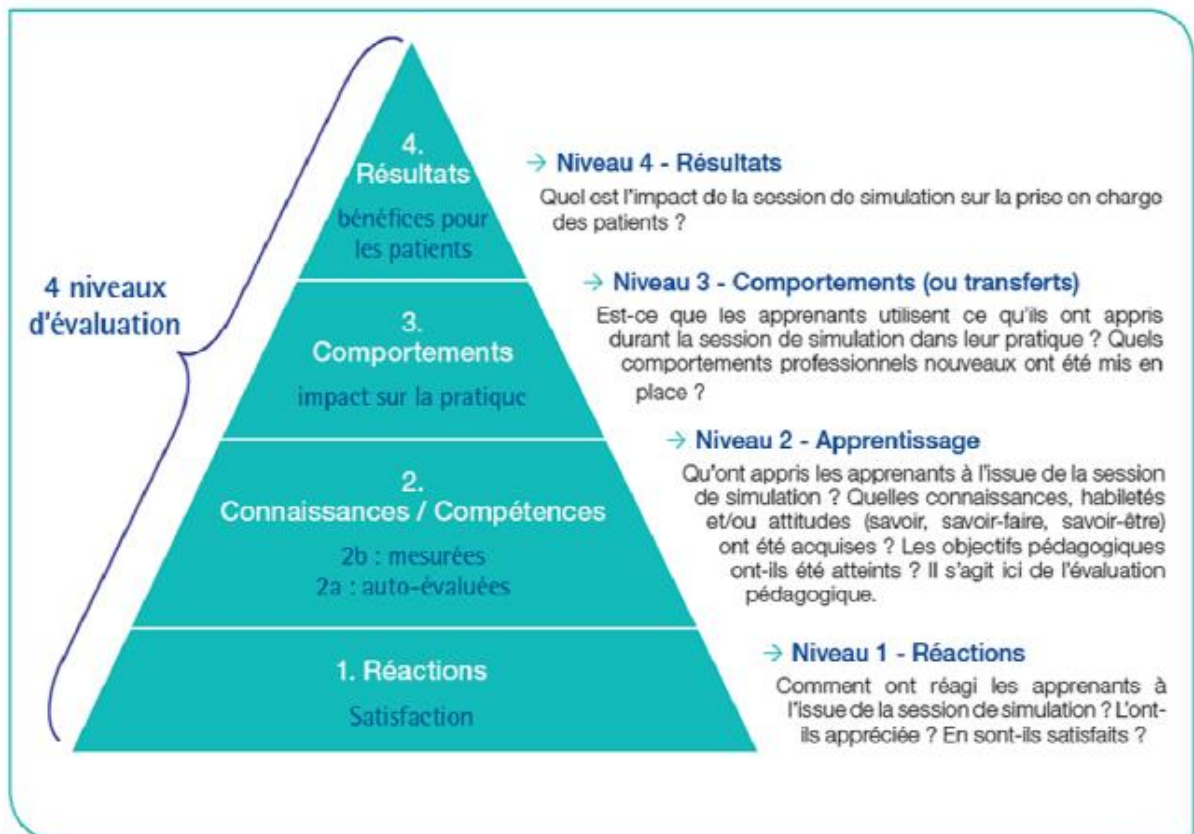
4 niveaux d'évaluation

4.
Résultats
bénéfices pour les patients

3.
Comportements
impact sur la pratique

2.
Connaissances / Compétences
2b : mesurées
2a : auto-évaluées

1. Réactions
Satisfaction

→ Niveau 4 - Résultats
Quel est l'impact de la session de simulation sur la prise en charge des patients ?

→ Niveau 3 - Comportements (ou transferts)
Est-ce que les apprenants utilisent ce qu'ils ont appris durant la session de simulation dans leur pratique ? Quels comportements professionnels nouveaux ont été mis en place ?

→ Niveau 2 - Apprentissage
Qu'ont appris les apprenants à l'issue de la session de simulation ? Quelles connaissances, habiletés et/ou attitudes (savoir, savoir-faire, savoir-être) ont été acquises ? Les objectifs pédagogiques ont-ils été atteints ? Il s'agit ici de l'évaluation pédagogique.

→ Niveau 1 - Réactions
Comment ont réagi les apprenants à l'issue de la session de simulation ? L'ont-ils appréciée ? En sont-ils satisfaits ?